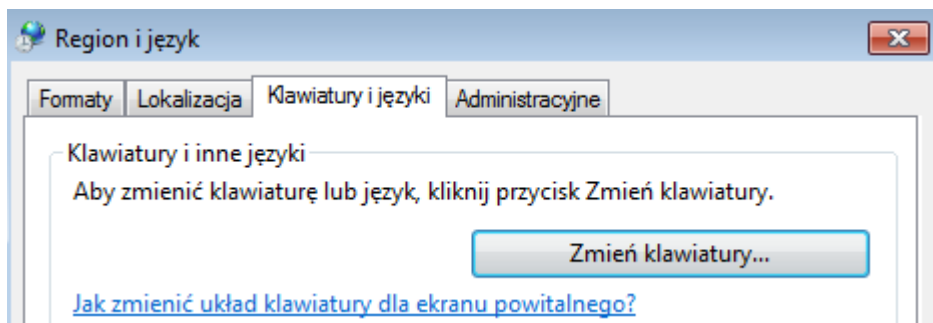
Region i język

Formaty | Lokalizacja | Klawiatury i języki | Administracyjne

Klawiatury i inne języki

Aby zmienić klawiaturę lub język, kliknij przycisk Zmień klawiatury.

Zmień klawiatury...

Jak zmienić układ klawiatury dla ekranu powitalnego?